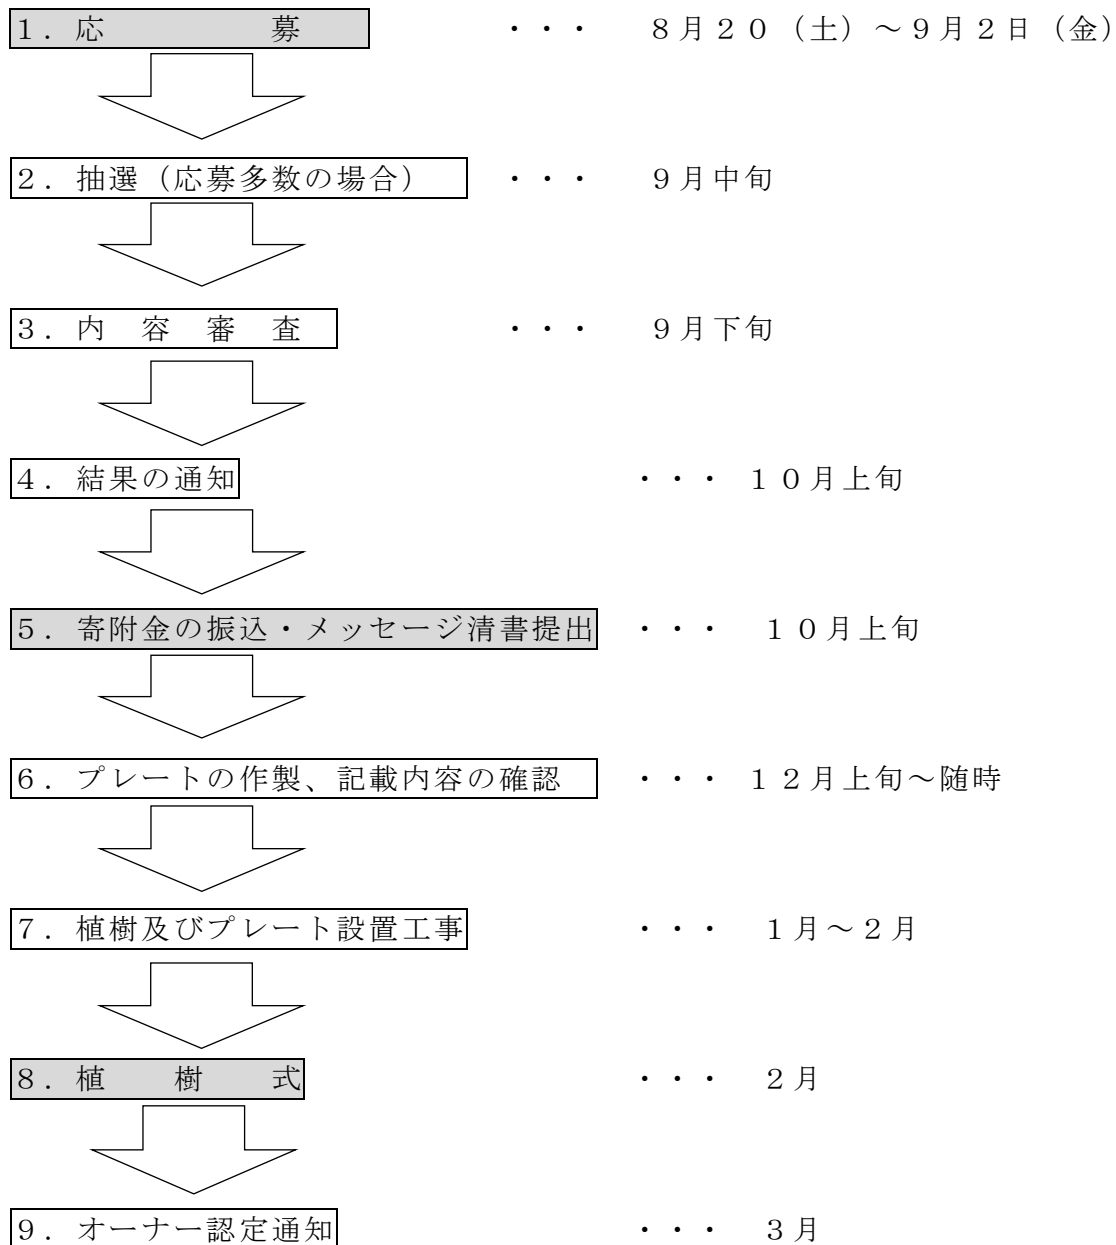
1．応　　　募　・・・　８月２０（土）～９月２日（金）

2．抽選（応募多数の場合）　・・・　９月中旬

3．内　容　審　査　・・・　９月下旬

4．結果の通知　・・・　１０月上旬

5．寄附金の振込・メッセージ清書提出　・・・　１０月上旬

6．プレートの作製、記載内容の確認　・・・　１２月上旬～随時

7．植樹及びプレート設置工事　・・・　１月～２月

8．植　　樹　　式　・・・　２月

9．オーナー認定通知　・・・　３月